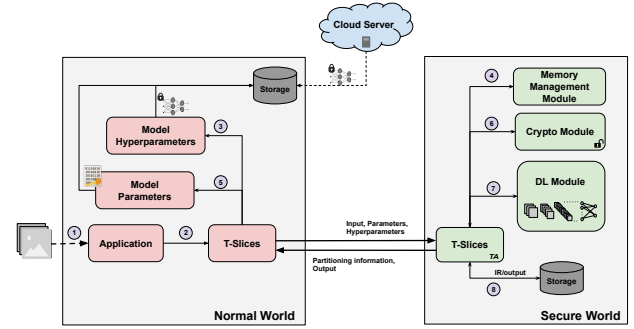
Cloud Server

Storage

Model Hyperparameters

3

Model Parameters

5

1

Application

2

T-Slices

Normal World

Input, Parameters, Hyperparameters

Partitioning information, Output

4

Memory Management Module

6

Crypto Module

7

DL Module

T-Slices

TA

IR/output

8

Storage

Secure World